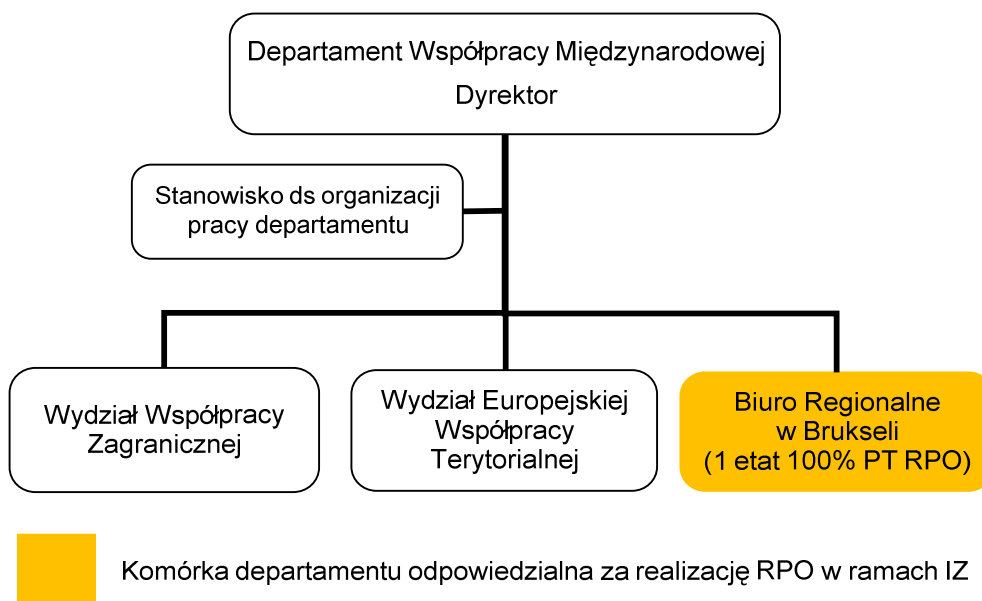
Departament Współpracy Międzynarodowej
Dyrektor

Stanowisko ds organizacji pracy departamentu

Wydział Współpracy Zagranicznej

Wydział Europejskiej Współpracy Terytorialnej

Biuro Regionalne w Brukseli (1 etat 100% PT RPO)

Komórka departamentu odpowiedzialna za realizację RPO w ramach IZ